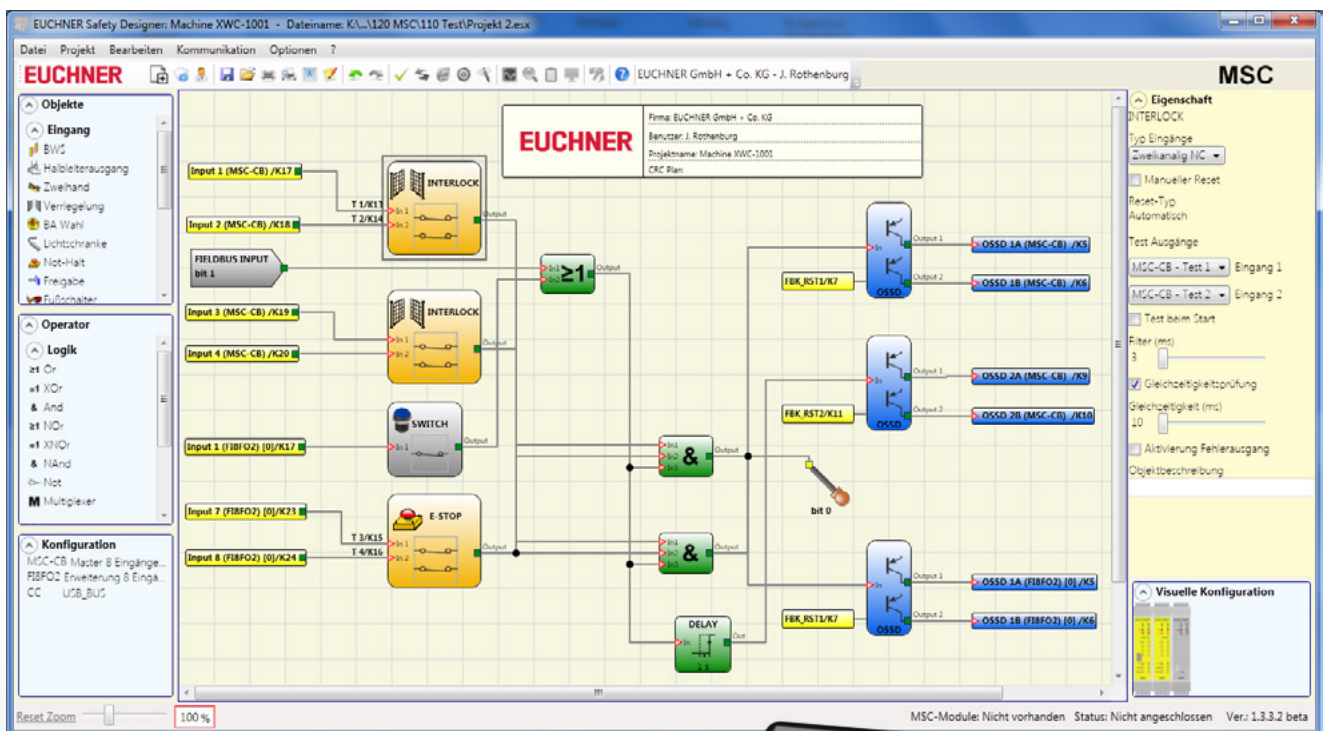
EUCHNER Safety Designer: Machine XWC-1001 - Dateiname: K:\...\120 MSC\110 Test\Projekt 2.esx

Datei Projekt Bearbeiten Kommunikation Optionen ?

EUCHNER

EUCHNER GmbH + Co. KG - J. Rothenburg

MSC

Objekte

Eingang

BWS
Halbleiterausgang
Zweihand
Verriegelung
BA Wahl
Lichtschranke
Not-Halt
Freigabe
Fußschalter

Operator

Logik

Or
XOr
And
NOr
XNOr
NAnd
Not
Multiplexer

Konfiguration

MSC-CB Master 8 Eingänge...
FI8FO2 Erweiterung 8 Eingä...
CC USB_BUS

EUCHNER

Firma: EUCHNER GmbH + Co. KG
Benutzer: J. Rothenburg
Projektname: Machine XWC-1001
CRC Plan:

Input 1 (MSC-CB) /K17
Input 2 (MSC-CB) /K18
T 1/K13
T 2/K14
INTERLOCK
In 1
In 2
Output
FIELDBUS INPUT
bit 1
In1
In2
≥1
Output
Input 3 (MSC-CB) /K19
Input 4 (MSC-CB) /K20
INTERLOCK
In 1
In 2
Output
SWITCH
In 1
Output
Input 1 (FI8FO2) [0]/K17
Input 7 (FI8FO2) [0]/K23
Input 8 (FI8FO2) [0]/K24
T 3/K15
T 4/K16
E-STOP
In 1
In 2
Output
In1
In2
In3
&
Output
In1
In2
In3
&
Output
DELAY
In
Out
bit 0
In
Output 1
Output 2
OSSD
OSSD 1A (MSC-CB) /K5
OSSD 1B (MSC-CB) /K6
FBK_RST1/K7
Output 1
Output 2
OSSD
OSSD 2A (MSC-CB) /K9
OSSD 2B (MSC-CB) /K10
FBK_RST2/K11
Output 1
Output 2
OSSD
OSSD 1A (FI8FO2) [0] /K5
OSSD 1B (FI8FO2) [0] /K6
FBK_RST1/K7

Eigenschaft
INTERLOCK
Typ Eingänge
Zweikanalig NC
Manueller Reset
Reset-Typ
Automatisch
Test Ausgänge
MSC-CB - Test 1 Eingang 1
MSC-CB - Test 2 Eingang 2
Test beim Start
Filter (ms)
3
Gleichzeitigkeitsprüfung
Gleichzeitigkeit (ms)
10
Aktivierung Fehlerausgang
Objektbeschreibung

Visuelle Konfiguration

Reset Zoom 100 %

MSC-Module: Nicht vorhanden Status: Nicht angeschlossen Ver.: 1.3.3.2 beta